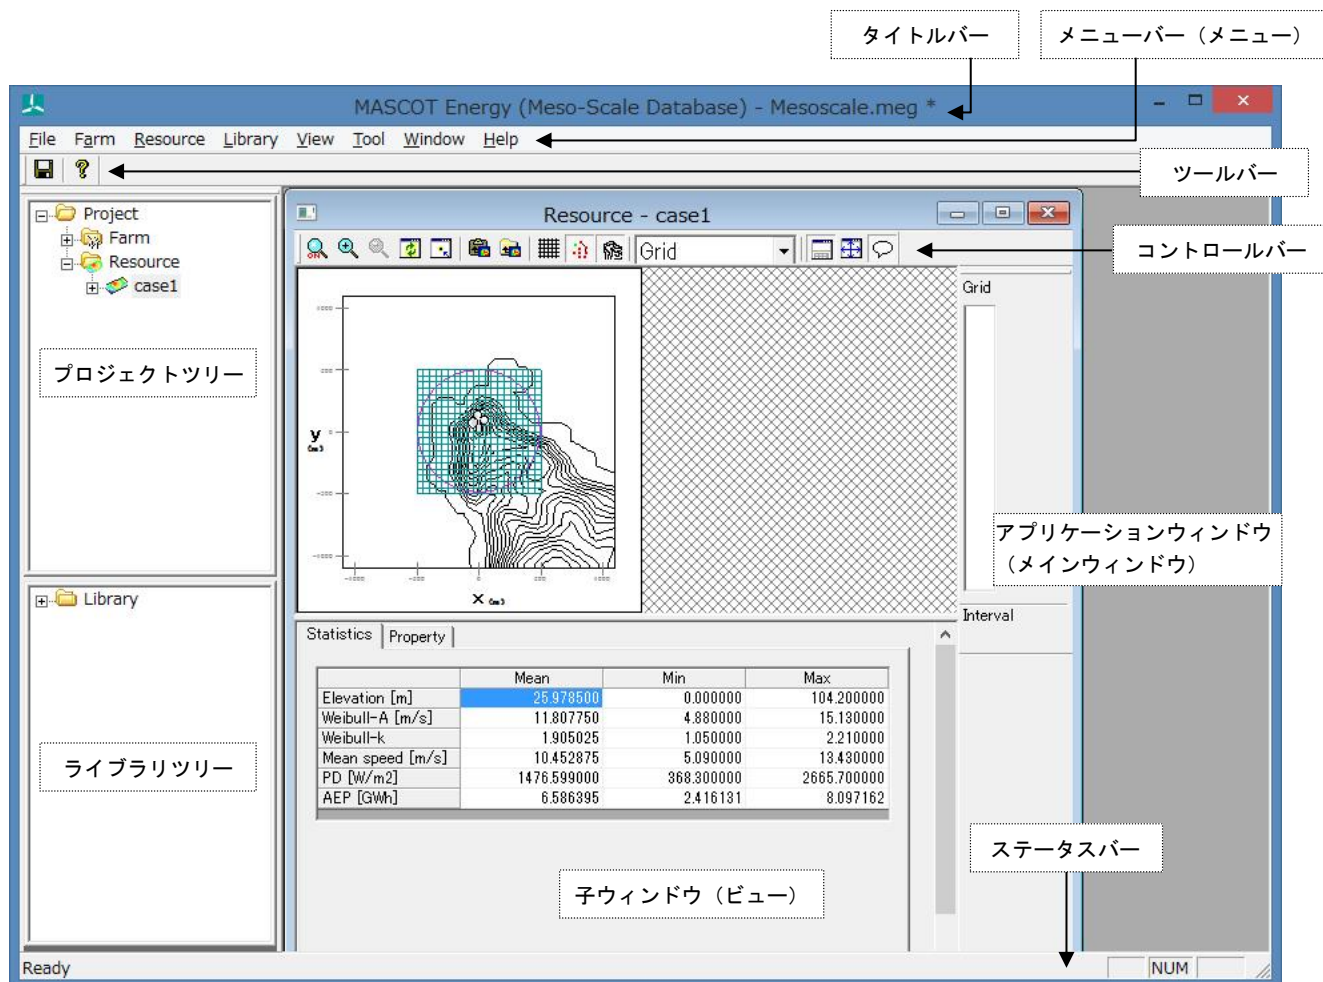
タイトルバー

メニューバー（メニュー）

MASCOT Energy (Meso-Scale Database) - Mesoscale.meg *

File Farm Resource Library View Tool Window Help

ツールバー

Project
Farm
Resource
case1

Resource - case1

Grid

コントロールバー

プロジェクトツリー

Grid

y

x

アプリケーションウィンドウ（メインウィンドウ）

Interval

Library

Statistics Property

| | Mean | Min | Max |
|---|---|---|---|
| Elevation [m] | 25.978500 | 0.000000 | 104.200000 |
| Weibull-A [m/s] | 11.807750 | 4.880000 | 15.130000 |
| Weibull-k | 1.905025 | 1.050000 | 2.210000 |
| Mean speed [m/s] | 10.452875 | 5.090000 | 13.430000 |
| PD [W/m2] | 1476.599000 | 368.300000 | 2665.700000 |
| AEP [GWh] | 6.586395 | 2.416131 | 8.097162 |

ライブラリツリー

ステータスバー

子ウィンドウ（ビュー）

Ready

NUM